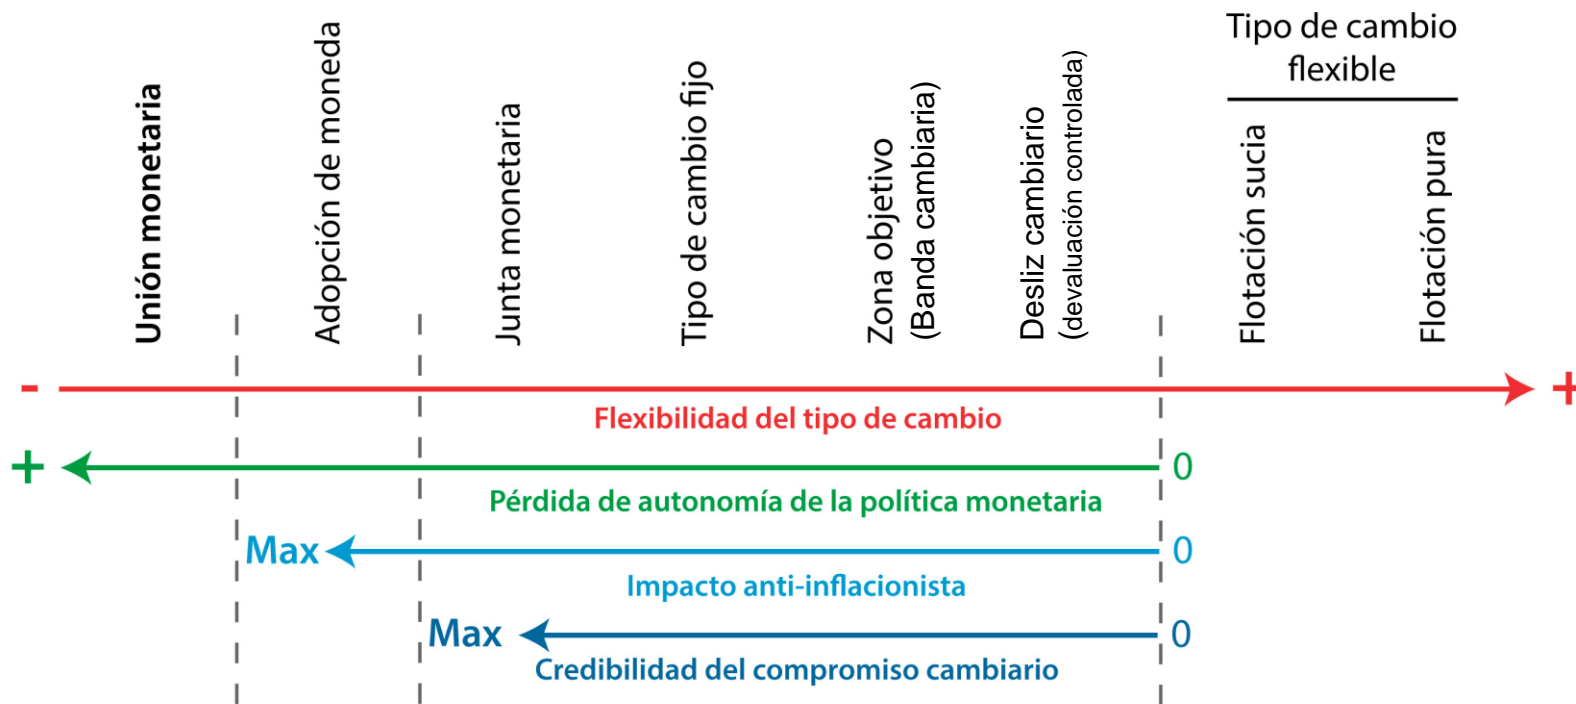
Tipo de cambio flexible

Unión monetaria

Adopción de moneda

Junta monetaria

Tipo de cambio fijo

Zona objetivo (Banda cambiaria)

Desliz cambiario (devaluación controlada)

Flotación sucia

Flotación pura

-

+

Flexibilidad del tipo de cambio

+

0

Pérdida de autonomía de la política monetaria

Max

0

Impacto anti-inflacionista

Max

0

Credibilidad del compromiso cambiario